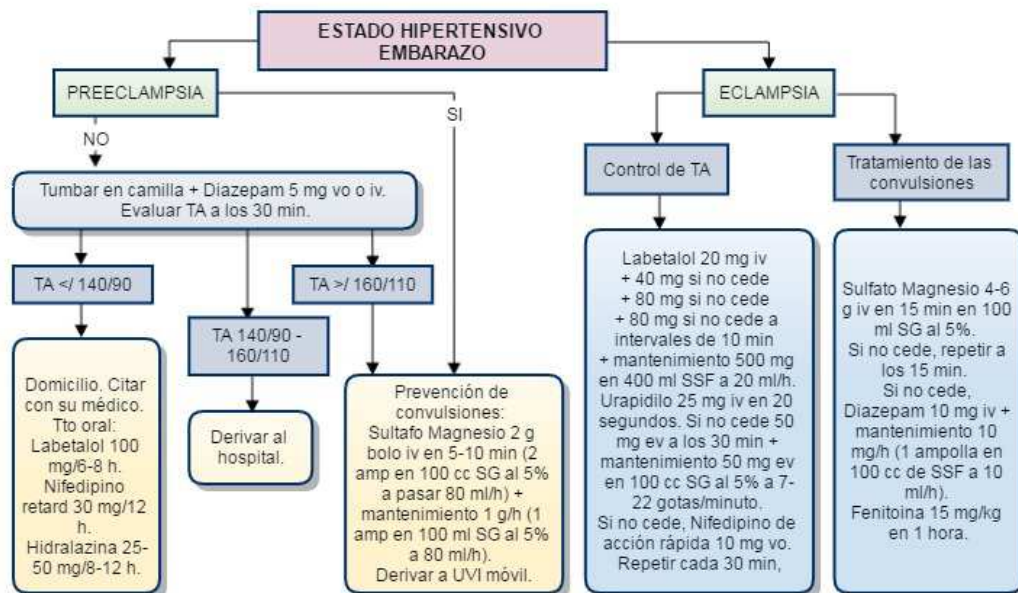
ESTADO HIPERTENSIVO EMBARAZO

PREECLAMPSIA

NO

SI

Tumbar en camilla + Diazepam 5 mg vo o iv. Evaluar TA a los 30 min.

TA </ 140/90

TA 140/90 - 160/110

TA >/ 160/110

Domicilio. Citar con su médico. Tto oral: Labetalol 100 mg/6-8 h. Nifedipino retard 30 mg/12 h. Hidralazina 25-50 mg/8-12 h.

Derivar al hospital.

Prevención de convulsiones: Sultafo Magnesio 2 g bolo iv en 5-10 min (2 amp en 100 cc SG al 5% a pasar 80 ml/h) + mantenimiento 1 g/h (1 amp en 100 ml SG al 5% a 80 ml/h). Derivar a UVI móvil.

ECLAMPSIA

Control de TA

Tratamiento de las convulsiones

Labetalol 20 mg iv + 40 mg si no cede + 80 mg si no cede + 80 mg si no cede a intervales de 10 min + mantenimiento 500 mg en 400 ml SSF a 20 ml/h. Urapidilo 25 mg iv en 20 segundos. Si no cede 50 mg ev a los 30 min + mantenimiento 50 mg ev en 100 cc SG al 5% a 7-22 gotas/minuto. Si no cede, Nifedipino de acción rápida 10 mg vo. Repetir cada 30 min,

Sulfato Magnesio 4-6 g iv en 15 min en 100 ml SG al 5%. Si no cede, repetir a los 15 min. Si no cede, Diazepam 10 mg iv + mantenimiento 10 mg/h (1 ampolla en 100 cc de SSF a 10 ml/h). Fenitoina 15 mg/kg en 1 hora.